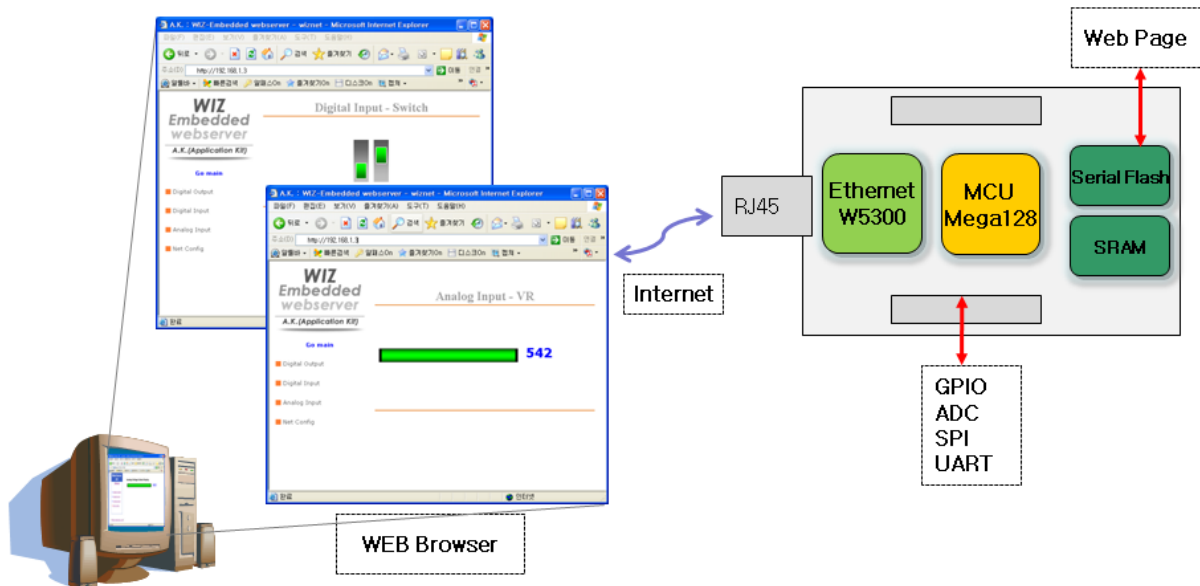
A.K. : WIZ-Embedded webserver - wiznet - Microsoft Internet Explorer

http://192.168.1.3

WIZ
Embedded
webserver
A.K.(Application Kit)

Digital Input - Switch

Go main

Digital Output

Digital Input

Analog Input

Net Config

A.K. : WIZ-Embedded webserver - wiznet - Microsoft Internet Explorer

http://192.168.1.3

WIZ
Embedded
webserver
A.K.(Application Kit)

Analog Input - VR

Go main

542

Digital Output

Digital Input

Analog Input

Net Config

WEB Browser

Internet

RJ45

Ethernet
W5300

MCU
Mega128

Serial Flash

SRAM

Web Page

GPIO
ADC
SPI
UART